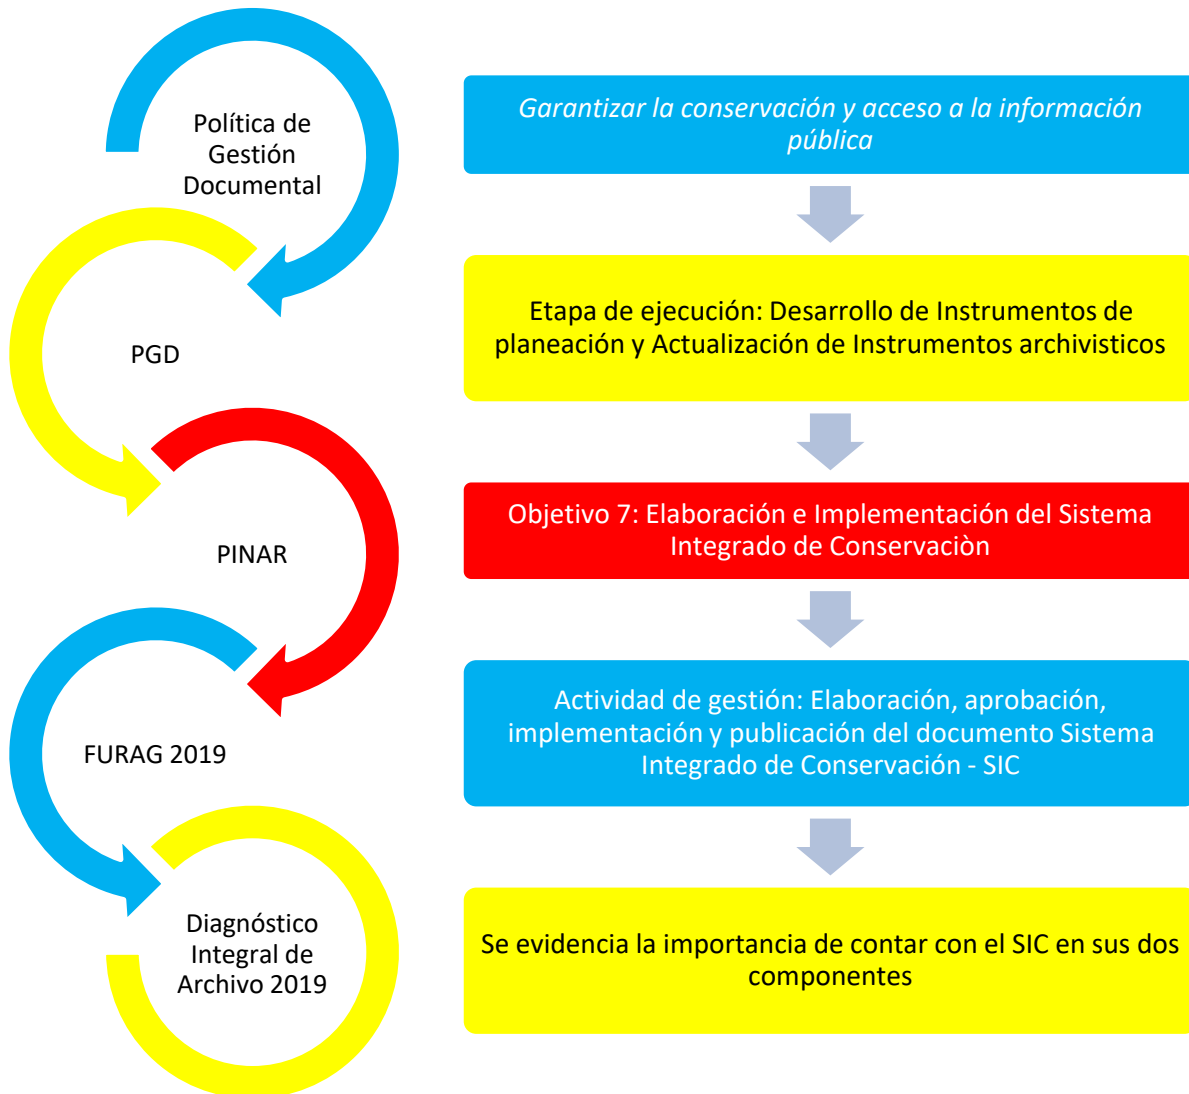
Política de Gestión Documental

PGD

PINAR

FURAG 2019

Diagnóstico Integral de Archivo 2019

Garantizar la conservación y acceso a la información pública

Etapa de ejecución: Desarrollo de Instrumentos de planeación y Actualización de Instrumentos archivisticos

Objetivo 7: Elaboración e Implementación del Sistema Integrado de Conservaciòn

Actividad de gestión: Elaboración, aprobación, implementación y publicación del documento Sistema Integrado de Conservación - SIC

Se evidencia la importancia de contar con el SIC en sus dos componentes